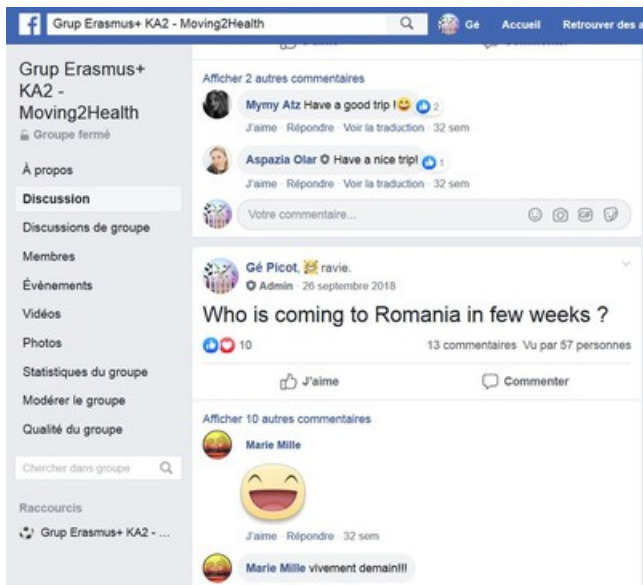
Grup Erasmus+ KA2 - Moving2Health

Gé Accueil Retrouver des a

Grup Erasmus+ KA2 - Moving2Health
Groupe fermé

À propos
Discussion
Discussions de groupe
Membres
Évènements
Vidéos
Photos
Statistiques du groupe
Modérer le groupe
Qualité du groupe

Chercher dans groupe

Raccourcis
Grup Erasmus+ KA2 - ...

Afficher 2 autres commentaires

Mymy Atz Have a good trip ! 😊 2
J'aime · Répondre · Voir la traduction · 32 sem

Aspazia Olar Have a nice trip! 1
J'aime · Répondre · Voir la traduction · 32 sem

Votre commentaire...

Gé Picot, ravie.
Admin · 26 septembre 2018

Who is coming to Romania in few weeks ?

10
13 commentaires Vu par 57 personnes

J'aime
Commenter

Afficher 10 autres commentaires

Marie Mille

J'aime · Répondre · 32 sem

Marie Mille vivement demain!!!